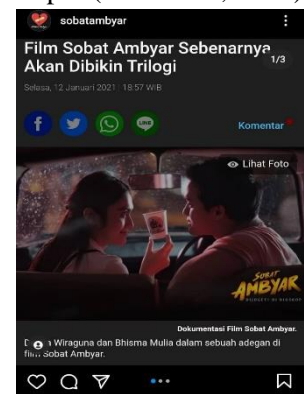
sobatambyar

Film Sobat Ambyar Sebenarnya Akan Dibikin Trilogi

1/3

Selasa, 12 Januari 2021 18:57 WIB

Komentar

Lihat Foto

SOBAT AMBYAR

Dokumentasi Film Sobat Ambyar.

D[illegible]a Wiraguna dan Bhisma Mulia dalam sebuah adegan di film Sobat Ambyar.